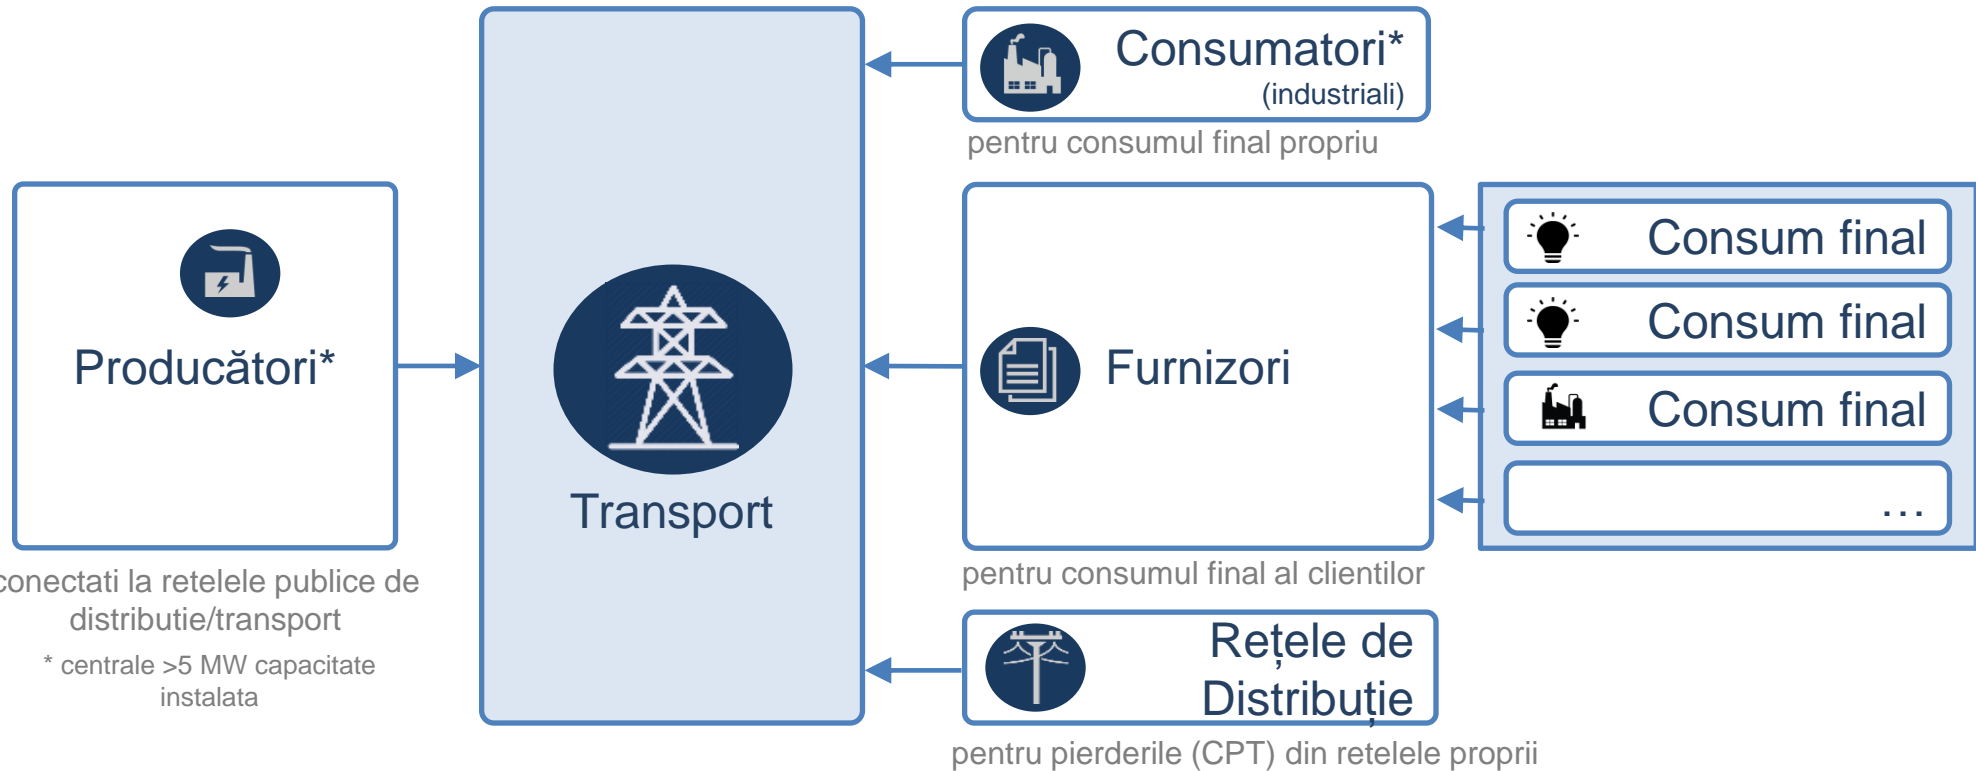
Producători*

conectati la retelele publice de distributie/transport

* centrale >5 MW capacitate instalata

Transport

Consumatori* (industriali)

pentru consumul final propriu

Furnizori

pentru consumul final al clientilor

Consum final

Consum final

Consum final

...

Rețele de Distribuție

pentru pierderile (CPT) din retelele proprii